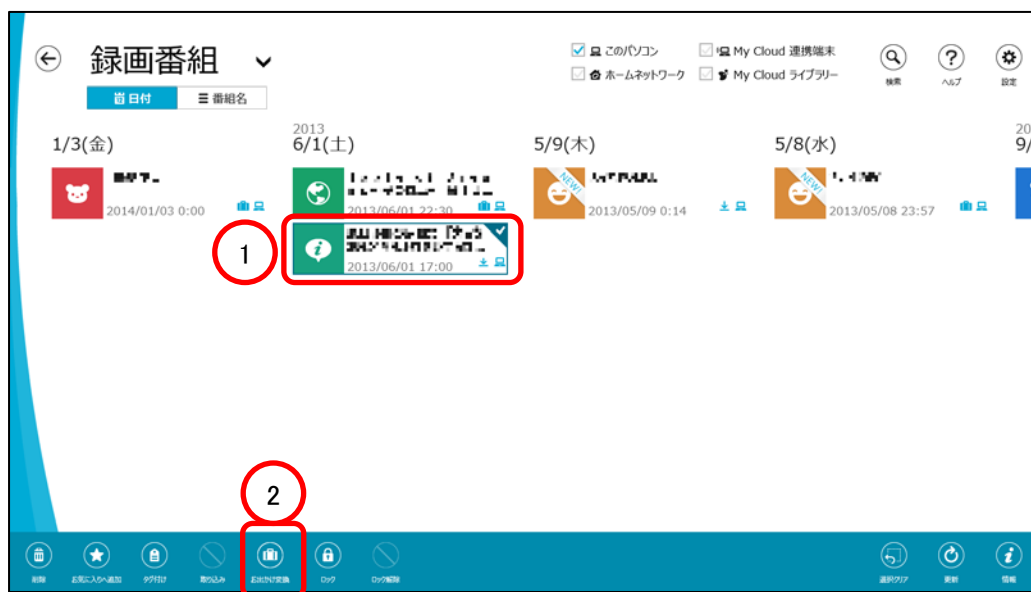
録画番組

日付 番組名

このパソコン
ホームネットワーク
My Cloud 連携端末
My Cloud ライブラリー

検索 ヘルプ 設定

1/3(金)
2014/01/03 0:00

2013
6/1(土)
2013/06/01 22:30
2013/06/01 17:00

5/9(木)
NEW
2013/05/09 0:14

5/8(水)
NEW
2013/05/08 23:57

20
9/

1

2

削除 お気に入りへ追加 タグ付け 取り込み おでかけ変換 ロック ロック解除

選択クリア 更新 情報